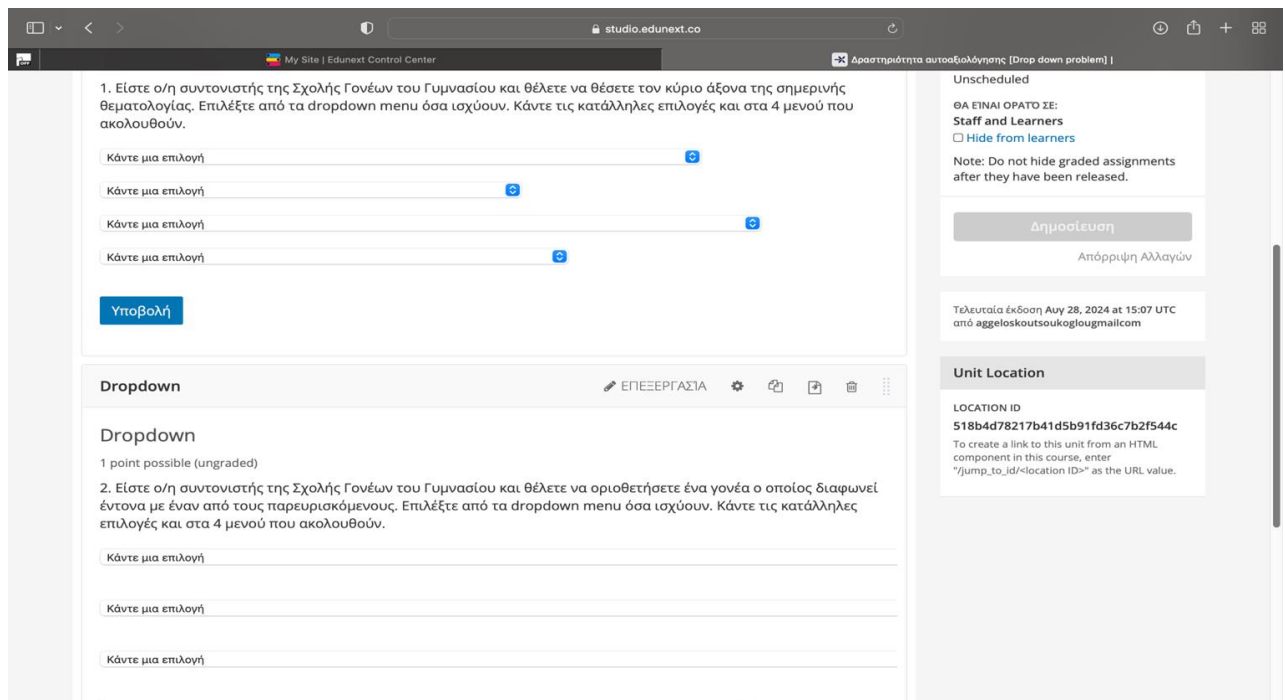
studio.edunext.co

My Site | Edunext Control Center

Δραστηριότητα αυτοαξιολόγησης [Drop down problem] |

1. Είστε ο/η συντονιστής της Σχολής Γονέων του Γυμνασίου και θέλετε να θέσετε τον κύριο άξονα της σημερινής θεματολογίας. Επιλέξτε από τα dropdown menu όσα ισχύουν. Κάντε τις κατάλληλες επιλογές και στα 4 μενού που ακολουθούν.

Κάντε μια επιλογή

Κάντε μια επιλογή

Κάντε μια επιλογή

Κάντε μια επιλογή

Υποβολή

Dropdown

ΕΠΕΞΕΡΓΑΣΙΑ

Dropdown

1 point possible (ungraded)

2. Είστε ο/η συντονιστής της Σχολής Γονέων του Γυμνασίου και θέλετε να οριοθετήσετε ένα γονέα ο οποίος διαφωνεί έντονα με έναν από τους παρευρισκόμενους. Επιλέξτε από τα dropdown menu όσα ισχύουν. Κάντε τις κατάλληλες επιλογές και στα 4 μενού που ακολουθούν.

Κάντε μια επιλογή

Κάντε μια επιλογή

Κάντε μια επιλογή

Unscheduled

ΘΑ ΕΊΝΑΙ ΟΡΑΤΌ ΣΕ:

Staff and Learners

Hide from learners

Note: Do not hide graded assignments after they have been released.

Δημοσίευση

Απόρριψη Αλλαγών

Τελευταία έκδοση Αυγ 28, 2024 at 15:07 UTC από aggeloskoutsoukoglougmailcom

Unit Location

LOCATION ID

518b4d78217b41d5b91fd36c7b2f544c

To create a link to this unit from an HTML component in this course, enter "/jump_to_id/<location ID>" as the URL value.